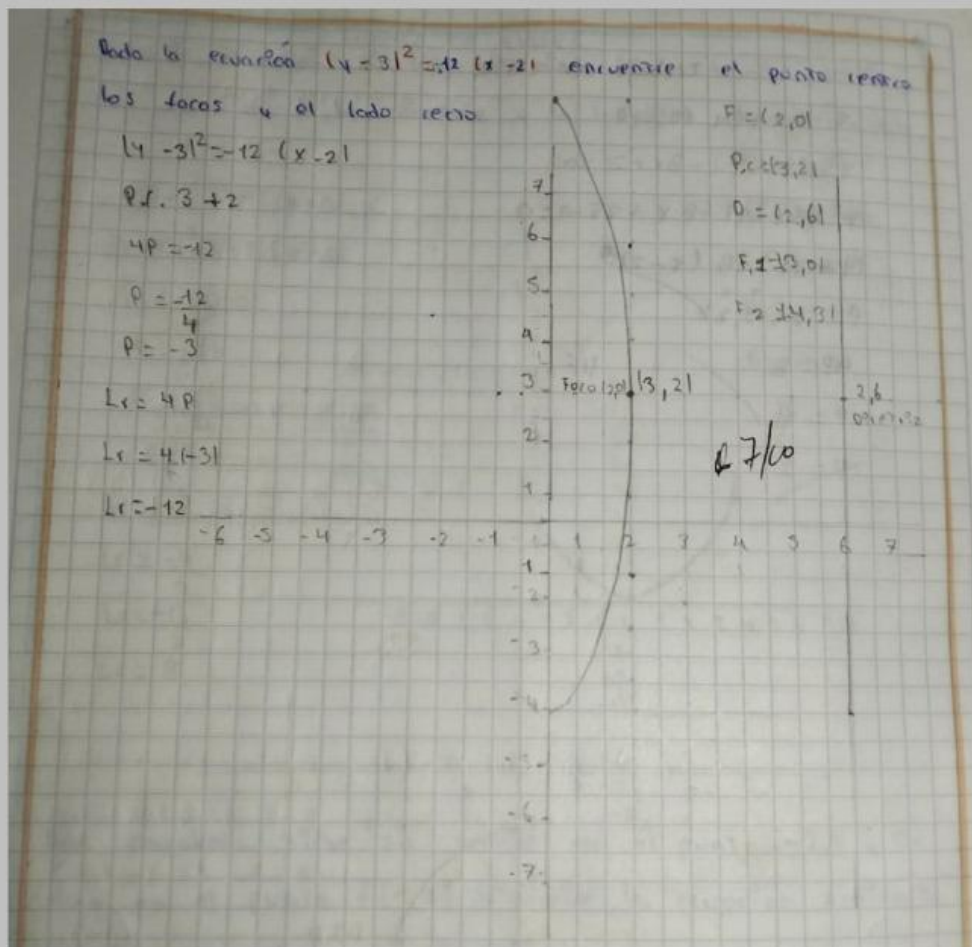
Dado la ecuación $(y-3)^2 = -12(x-2)$ encuentre el punto central los focos y el lado recto

$(y-3)^2 = -12(x-2)$

P.C. 3 +2

$4P = -12$

$P = \frac{-12}{4}$

$P = -3$

$Lr = 4P$

$Lr = 4(-3)$

$Lr = -12$

F = (2,0)

P.C = (3,2)

D = (2,6)

F 1 = (3,0)

F 2 = (4,3)

Foco (2,0)

(3,2)

2,6
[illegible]

7/10

7
6
5
4
3
2
1
-6 -5 -4 -3 -2 -1 1 2 3 4 5 6 7
-1
-2
-3
-4
-5
-6
-7